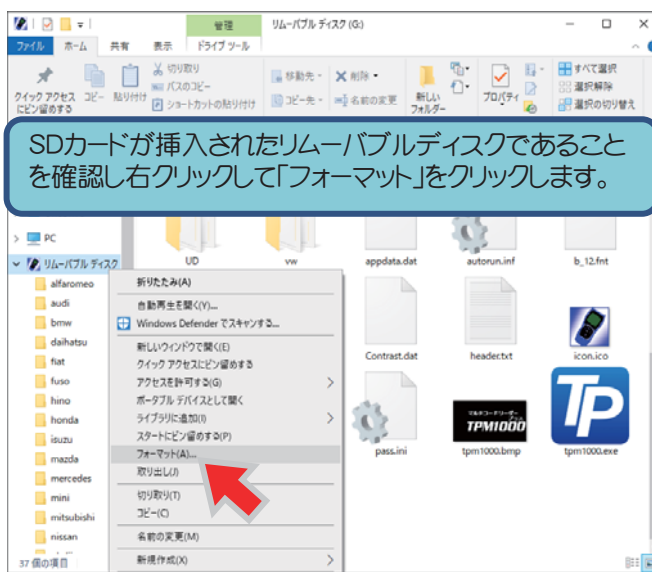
管理　リムーバブル ディスク (G:)

ファイル　ホーム　共有　表示　ドライブ ツール

クイック アクセス にピン留めする　コピー　貼り付け　切り取り　パスのコピー　ショートカットの貼り付け　移動先　削除　コピー先　名前の変更　新しい フォルダー　プロパティ　すべて選択　選択解除　選択の切り替え

SDカードが挿入されたリムーバブルディスクであることを確認し右クリックして「フォーマット」をクリックします。

PC
リムーバブル ディスク
alfaromeo
audi
bmw
daihatsu
fiat
fuso
hino
honda
isuzu
mazda
mercedes
mini
mitsubishi
nissan

37 個の項目

UD　vw　appdata.dat　autorun.inf　b_12.fnt
Contrast.dat　header.txt　icon.ico
pass.ini　tpm1000.bmp　tpm1000.exe

TPM1000

折りたたみ(A)
自動再生を開く(Y)...
Windows Defender でスキャンする...
新しいウィンドウで開く(E)
クイック アクセスにピン留めする
アクセスを許可する(G)
ポータブル デバイスとして開く
ライブラリに追加(I)
スタートにピン留めする(P)
フォーマット(A)...
取り出し(J)
切り取り(T)
コピー(C)
名前の変更(M)
新規作成(X)